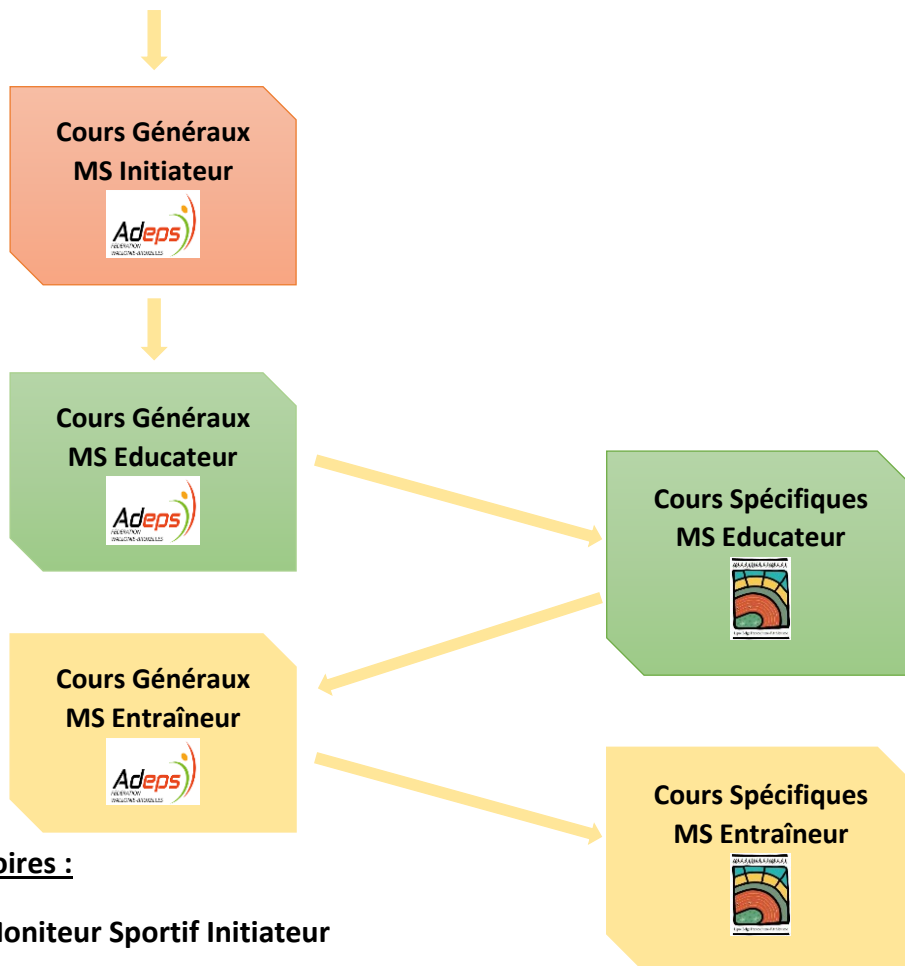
Cours Généraux
MS Initiateur

Adeps

Cours Généraux
MS Educateur

Adeps

Cours Spécifiques
MS Educateur

Cours Généraux
MS Entraîneur

Adeps

Cours Spécifiques
MS Entraîneur

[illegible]oires :

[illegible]oniteur Sportif Initiateur